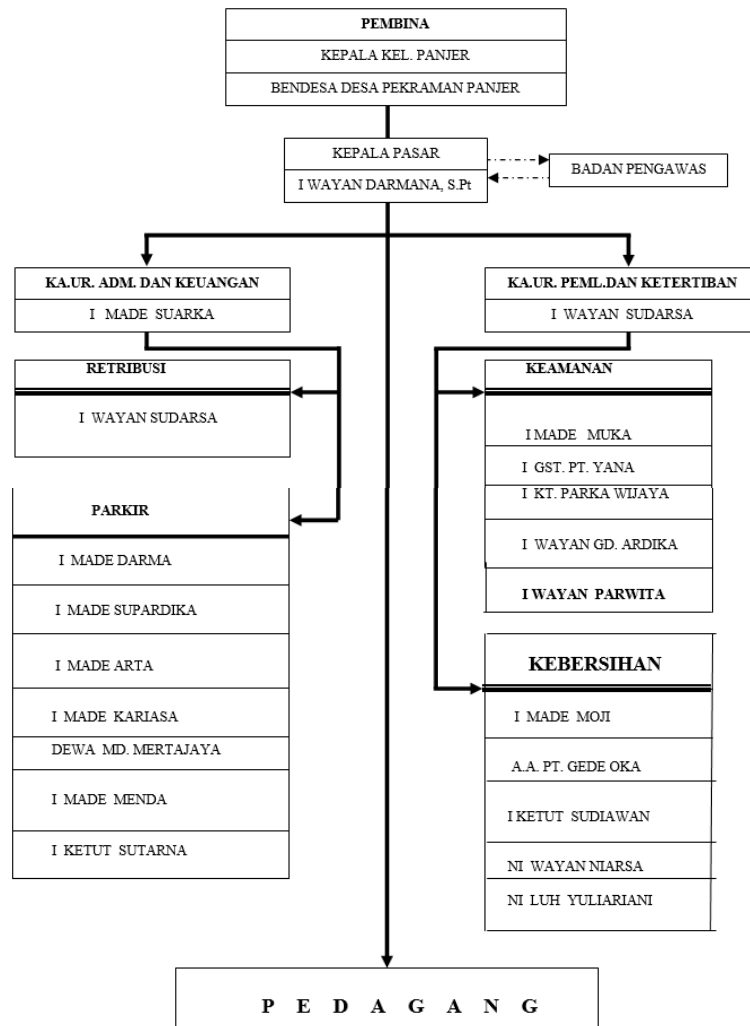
PEMBINA
KEPALA KEL. PANJER
BENDESA DESA PEKRAMAN PANJER

KEPALA PASAR
I WAYAN DARMANA, S.Pt

BADAN PENGAWAS

KA.UR. ADM. DAN KEUANGAN
I MADE SUARKA

RETRIBUSI
I WAYAN SUDARSA

PARKIR
I MADE DARMA
I MADE SUPARDIKA
I MADE ARTA
I MADE KARIASA
DEWA MD. MERTAJAYA
I MADE MENDA
I KETUT SUTARNA

KA.UR. PEML.DAN KETERTIBAN
I WAYAN SUDARSA

KEAMANAN
I MADE MUKA
I GST. PT. YANA
I KT. PARKA WIJAYA
I WAYAN GD. ARDIKA
I WAYAN PARWITA

KEBERSIHAN
I MADE MOJI
A.A. PT. GEDE OKA
I KETUT SUDIAWAN
NI WAYAN NIARSA
NI LUH YULIARIANI

P E D A G A N G